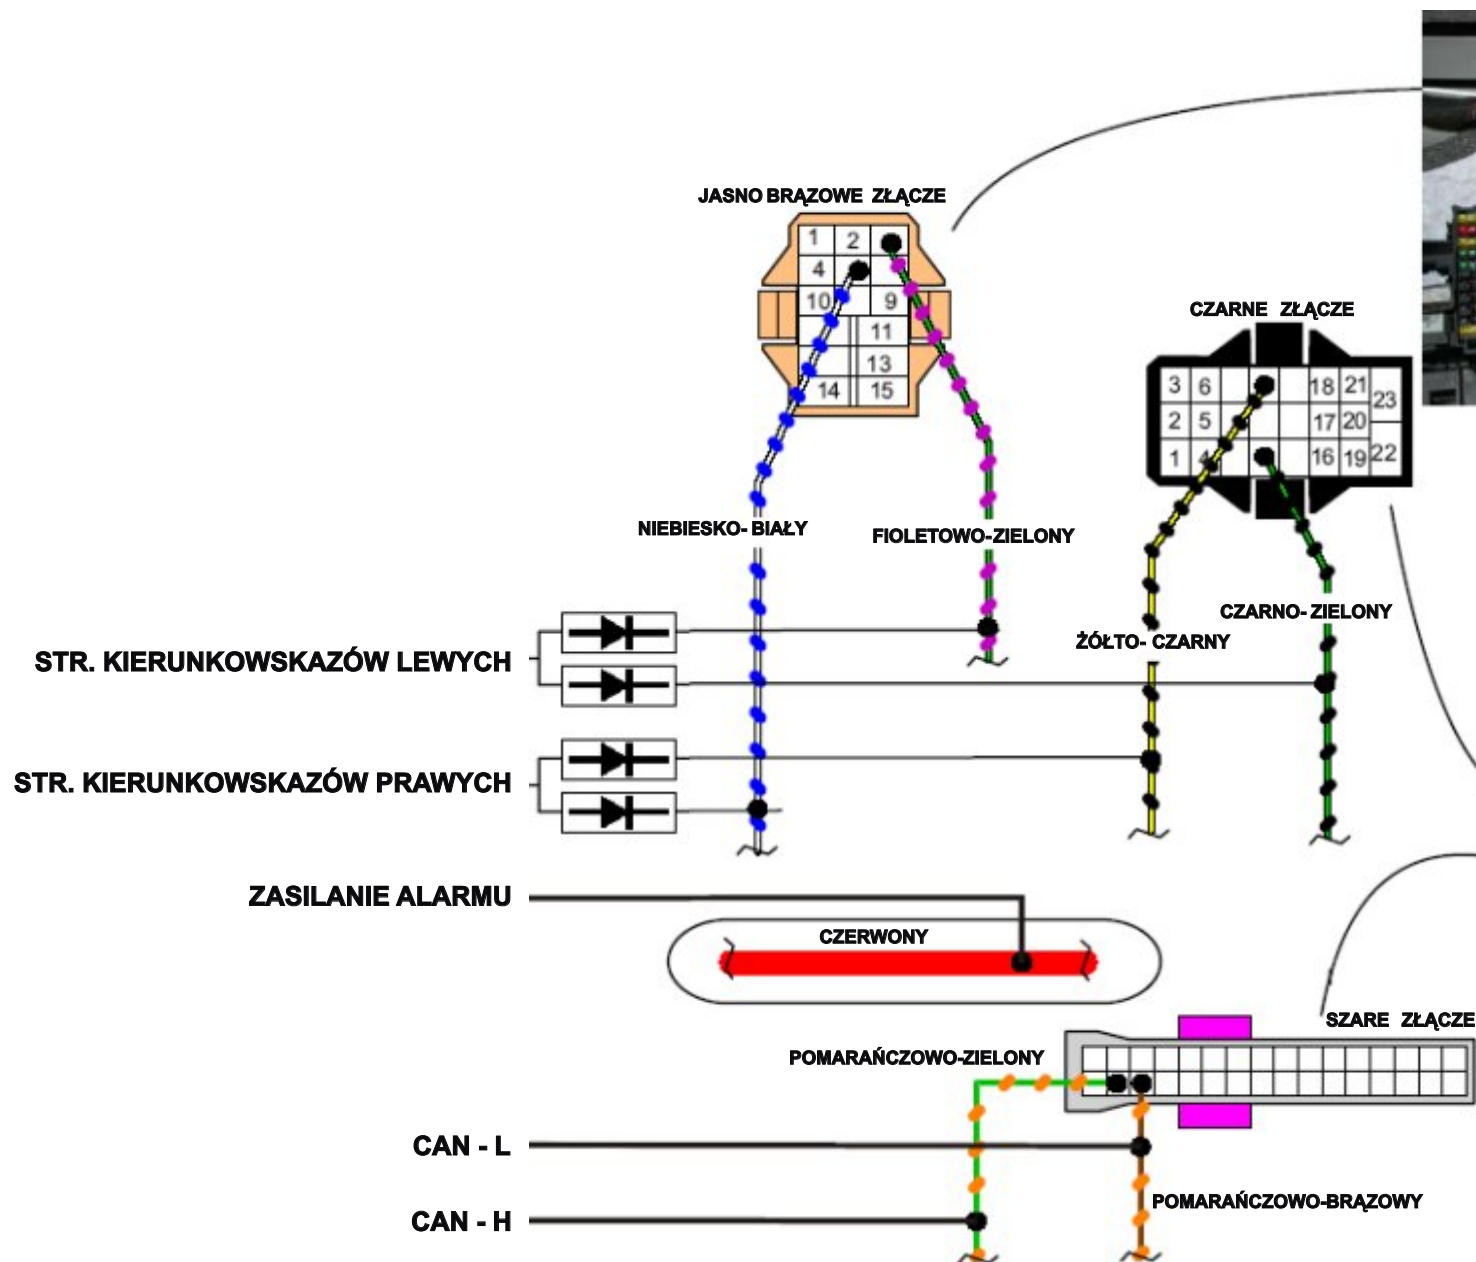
JASNO BRĄZOWE ZŁĄCZE

1 2 4 10 9 11 13 14 15

CZARNE ZŁĄCZE

3 6 18 21 23 2 5 17 20 1 4 16 19 22

NIEBIESKO- BIAŁY

FIOLETOWO-ZIELONY

CZARNO- ZIELONY

ŻÓŁTO- CZARNY

STR. KIERUNKOWSKAZÓW LEWYCH

STR. KIERUNKOWSKAZÓW PRAWYCH

ZASILANIE ALARMU

CZERWONY

SZARE ZŁĄCZE

POMARAŃCZOWO-ZIELONY

CAN - L

CAN - H

POMARAŃCZOWO-BRĄZOWY